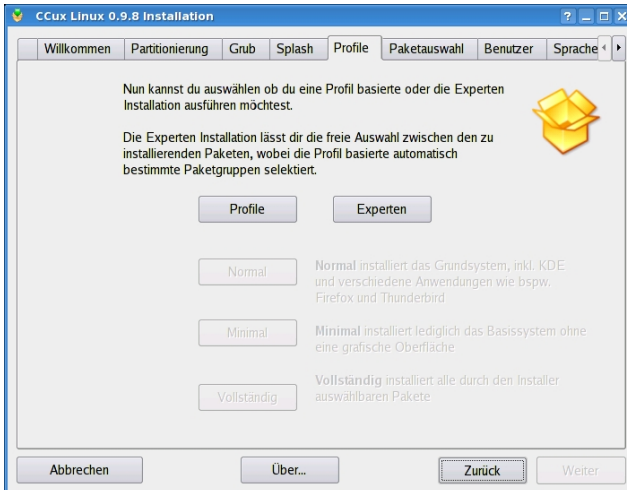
CCux Linux 0.9.8 Installation

Willkommen | Partitionierung | Grub | Splash | Profile | Paketauswahl | Benutzer | Sprache

Nun kannst du auswählen ob du eine Profil basierte oder die Experten Installation ausführen möchtest.

Die Experten Installation lässt dir die freie Auswahl zwischen den zu installierenden Paketen, wobei die Profil basierte automatisch bestimmte Paketgruppen selektiert.

Profile

Experten

Normal

Normal installiert das Grundsystem, inkl. KDE und verschiedene Anwendungen wie bspw. Firefox und Thunderbird

Minimal

Minimal installiert lediglich das Basissystem ohne eine grafische Oberfläche

Vollständig

Vollständig installiert alle durch den Installer auswählbaren Pakete

Abbrechen

Über...

Zurück

Weiter